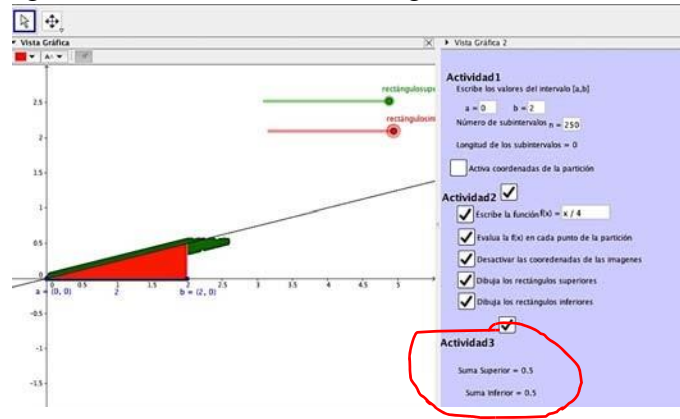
Vista Gráfica

Vista Gráfica 2

rectángulosup

rectángulosin

2.5
2
1.5
1
0.5
0
-0.5
-1
-1.5

a = (0, 0)
0.5
1
1.5
b = (2, 0)
2
2.5
3
3.5
4
4.5
5

Actividad1

Escribe los valores del intervalo [a,b]

a = 0   b = 2

Número de subintervalos n = 250

Longitud de los subintervalos = 0

Activa coordenadas de la partición

Actividad2

Escribe la función f(x) = x / 4

Evalua la f(x) en cada punto de la partición

Desactivar las cooredenadas de las imagenes

Dibuja los rectángulos superiores

Dibuja los rectángulos inferiores

Actividad3

Suma Superior = 0.5

Suma Inferior = 0.5